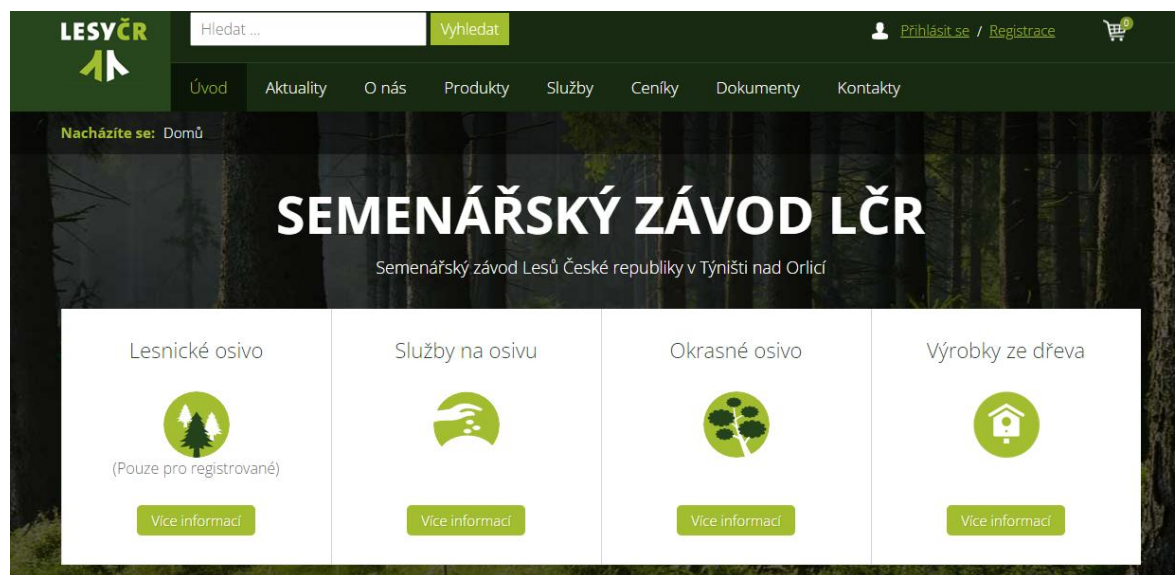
LESYČR

Hledat ...

Vyhledat

Přihlásit se / Registrace

0

Úvod Aktuality O nás Produkty Služby Ceníky Dokumenty Kontakty

Nacházíte se: Domů

SEMENÁŘSKÝ ZÁVOD LČR

Semenářský závod Lesů České republiky v Týništi nad Orlicí

Lesnické osivo

(Pouze pro registrované)

Více informací

Služby na osivu

Více informací

Okrasné osivo

Více informací

Výrobky ze dřeva

Více informací